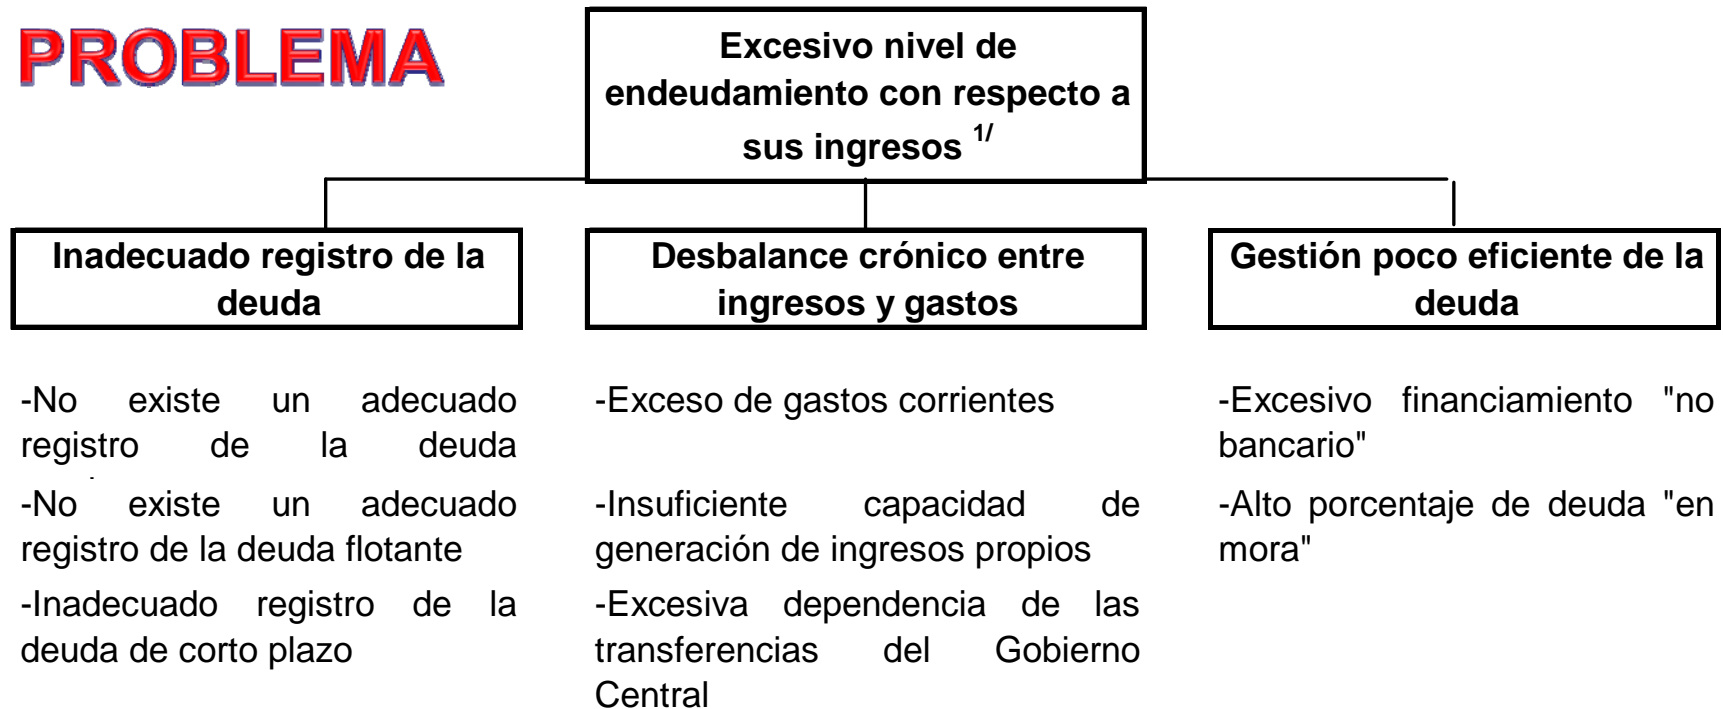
PROBLEMA

Excesivo nivel de endeudamiento con respecto a sus ingresos $^{1/}$

Inadecuado registro de la deuda

Desbalance crónico entre ingresos y gastos

Gestión poco eficiente de la deuda

-No existe un adecuado registro de la deuda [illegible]

-No existe un adecuado registro de la deuda flotante

-Inadecuado registro de la deuda de corto plazo

-Exceso de gastos corrientes

-Insuficiente capacidad de generación de ingresos propios

-Excesiva dependencia de las transferencias del Gobierno Central

-Excesivo financiamiento "no bancario"

-Alto porcentaje de deuda "en mora"